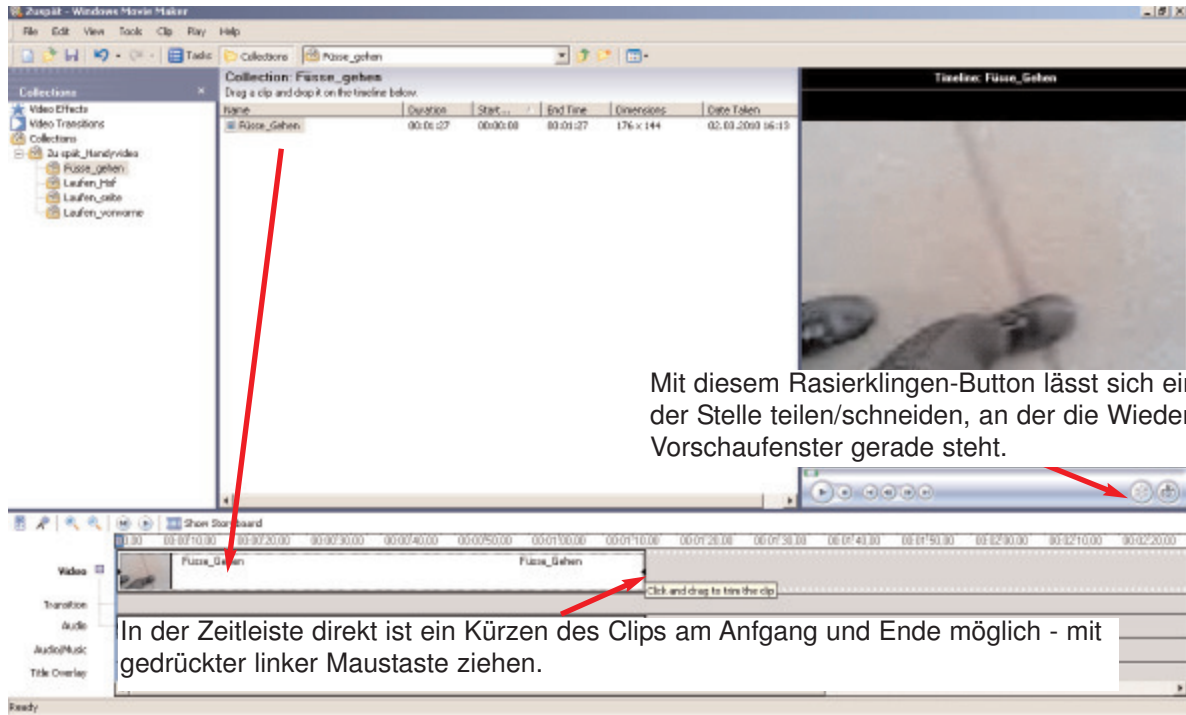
Zuspät - Windows Movie Maker

File Edit View Tools Clip Play Help

Tasks Collections Füsse_gehen

Collections

Video Effects
Video Transitions
Collections
Zu spät_Handyvideo
Füsse_gehen
Laufen_Hof
Laufen_seite
Laufen_vonvorne

Collection: Füsse_gehen
Drag a clip and drop it on the timeline below.

| Name | Duration | Start... | End Time | Dimensions | Date Taken |
|---|---|---|---|---|---|
| Füsse_Gehen | 00:01:27 | 00:00:00 | 00:01:27 | 176 x 144 | 02.03.2010 16:13 |

Timeline: Füsse_Gehen

Mit diesem Rasierklingen-Button lässt sich ei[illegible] der Stelle teilen/schneiden, an der die Wieder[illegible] Vorschaufenster gerade steht.

Show Storyboard

0:00 00:00:10.00 00:00:20.00 00:00:30.00 00:00:40.00 00:00:50.00 00:01:00.00 00:01:10.00 00:01:20.00 00:01:30.00 00:01:40.00 00:01:50.00 00:02:00.00 00:02:10.00 00:02:20.00

Video

Füsse_Gehen Füsse_Gehen

Click and drag to trim the clip

Transition
Audio
Audio/Music
Title Overlay

In der Zeitleiste direkt ist ein Kürzen des Clips am Anfang und Ende möglich - mit gedrückter linker Maustaste ziehen.

Ready